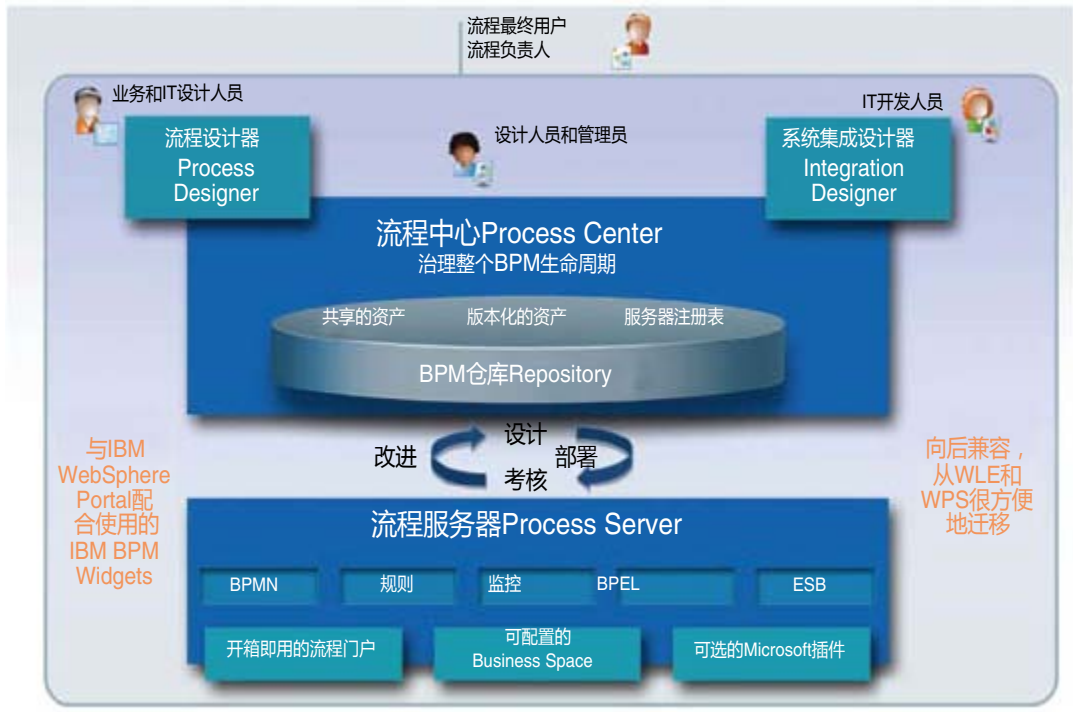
流程最终用户
流程负责人

业务和IT设计人员

IT开发人员

设计人员和管理员

流程设计器
Process Designer

系统集成设计器
Integration Designer

流程中心Process Center
治理整个BPM生命周期

共享的资产

版本化的资产

服务器注册表

BPM仓库Repository

设计

改进

部署

考核

与IBM WebSphere Portal配合使用的IBM BPM Widgets

向后兼容，从WLE和WPS很方便地迁移

流程服务器Process Server

BPMN

规则

监控

BPEL

ESB

开箱即用的流程门户

可配置的
Business Space

可选的Microsoft插件